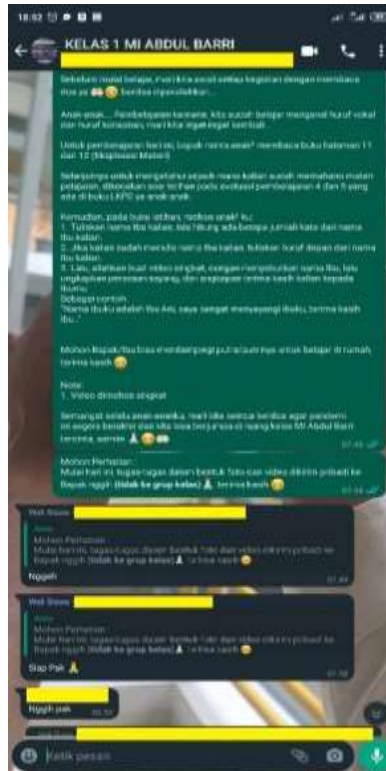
16:52

KELAS 1 MI ABDUL BARRI

Sebelum mulai belajar, mari kita awali setiap kegiatan dengan membaca doa ya 🤲 bersiap dipersilahkan...

Anak-anak... Pembelajaran kemarin, kita sudah belajar mengenal huruf vokal dan huruf konsonan, mari kita ingat-ingat kembali...

Untuk pembelajaran hari ini, bapak minta anak² membaca buku halaman 11 dan 12 (Ringkasan Materi)

Selanjutnya untuk mengetahui sejauh mana kalian sudah memahami materi pelajaran, dilanjutkan soal latihan pada evaluasi pembelajaran 4 dan 5 yang ada di buku LKPS ya anak-anak.

Kemudian, pada bulan latihan, rasakan anak² ku :
1. Tuliskan nama ibu kalian, lalu hitung ada berapa jumlah kata dan nama ibu kalian.
2. Jika kalian sudah menulis nama ibu kalian, tuliskan huruf depan dari nama ibu kalian.
3. Lalu, silahkan buat video singkat, dengan menyebutkan nama ibu, lalu ungkapkan perasaan sayang, dan ucapkan terima kasih kalian kepada ibumu.
Sebagai contoh :
"Nama ibuku adalah Ibu Ani, saya sangat menyayangi ibuku, terima kasih ibu.."

Mohon Bapak/Ibu bisa mendampingi putra/putrinya untuk belajar di rumah, terima kasih 😊

Note :
1. Video dibuat singkat

Semangat selalu anak-anakku, mari kita semua berdoa agar pandemi ini segera berakhir dan kita bisa berjumpa di ruang kelas MI Abdul Barri tercinta, aamiin 🙏😊
07:45

Mohon Perhatian :
Mulai hari ini tugas-tugas dalam bentuk foto dan video dikirim pribadi ke Bapak nggih (tidak ke group kelas) 🙏 terima kasih 😊
07:46

Wali Siswa
Anda
Mohon Perhatian :
Mulai hari ini tugas-tugas dalam bentuk foto dan video dikirim pribadi ke Bapak nggih (tidak ke group kelas) 🙏 terima kasih 😊
Nggeh
07:49

Wali Siswa
Anda
Mohon Perhatian :
Mulai hari ini tugas-tugas dalam bentuk foto dan video dikirim pribadi ke Bapak nggih (tidak ke group kelas) 🙏 terima kasih 😊
Siap Pak 🙏
07:58

Nggih pak
08:10

Ketik pesan